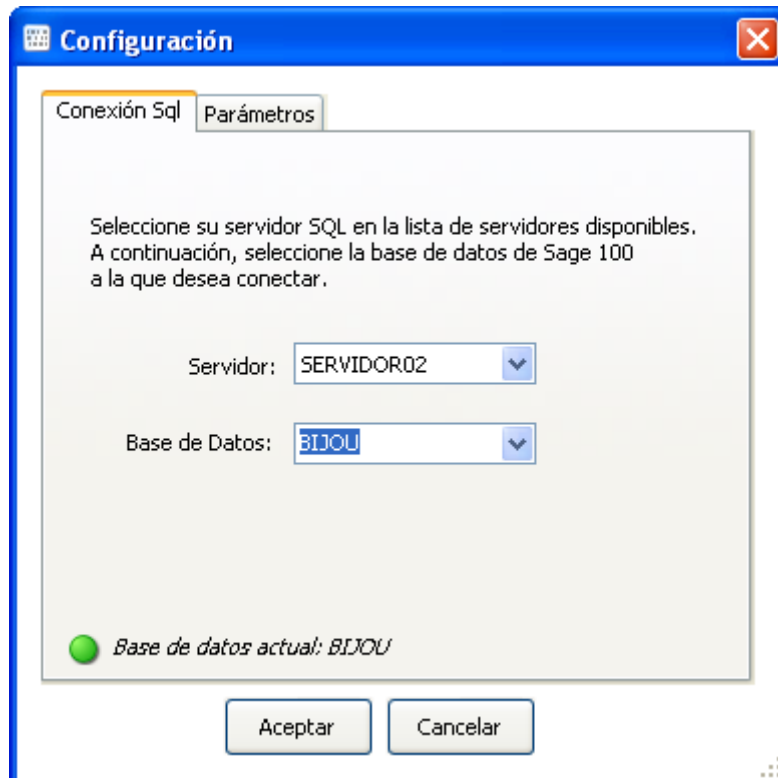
Configuración

Conexión Sql | Parámetros

Seleccione su servidor SQL en la lista de servidores disponibles. A continuación, seleccione la base de datos de Sage 100 a la que desea conectar.

Servidor: SERVIDOR02

Base de Datos: BIJOU

Base de datos actual: BIJOU

Aceptar | Cancelar